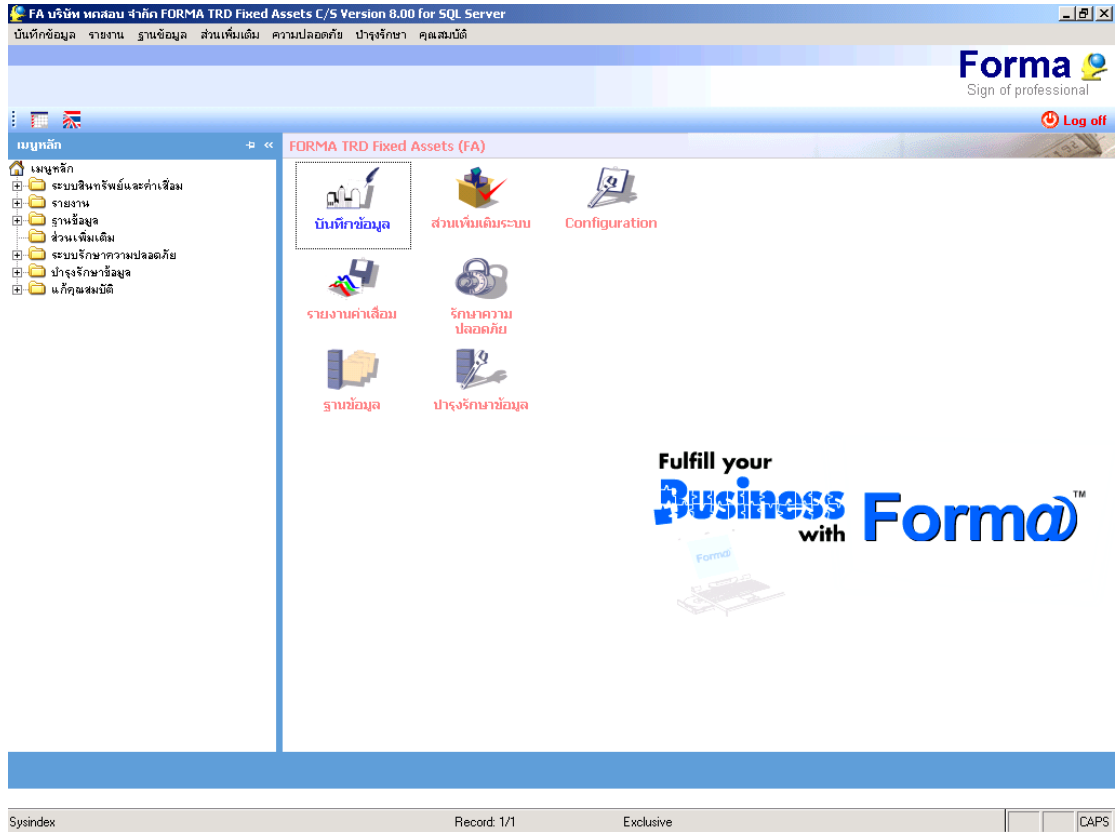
FA บริษัท ทดสอบ จำกัด FORMA TRD Fixed Assets C/S Version 8.00 for SQL Server

บันทึกข้อมูล รายงาน ฐานข้อมูล ส่วนเพิ่มเติม ความปลอดภัย บำรุงรักษา คุณสมบัติ

Forma
Sign of professional

Log off

เมนูหลัก

เมนูหลัก
ระบบสินทรัพย์และค่าเสื่อม
รายงาน
ฐานข้อมูล
ส่วนเพิ่มเติม
ระบบรักษาความปลอดภัย
บำรุงรักษาข้อมูล
แก้คุณสมบัติ

FORMA TRD Fixed Assets (FA)

บันทึกข้อมูล
ส่วนเพิ่มเติมระบบ
Configuration
รายงานค่าเสื่อม
รักษาความปลอดภัย
ฐานข้อมูล
บำรุงรักษาข้อมูล

Fulfill your Business with Forma™

Forma

Sysindex
Record: 1/1
Exclusive
CAPS